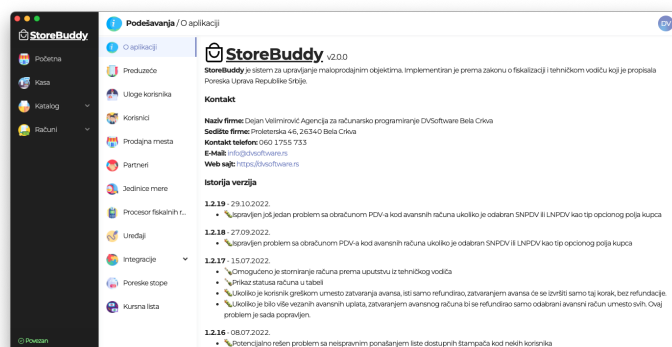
StoreBuddy

Početna

Kasa

Katalog

Računi

Povezan

Podešavanja / O aplikaciji

DV

O aplikaciji

Preduzeće

Uloge korisnika

Korisnici

Prodajna mesta

Partneri

Jedinice mere

Procesor fiskalnih r...

Uređaji

Integracije

Poreske stope

Kursna lista

StoreBuddy v2.0.0

StoreBuddy je sistem za upravljanje maloprodajnim objektima. Implementiran je prema zakonu o fiskalizaciji i tehničkom vodiču koji je propisala Poreska Uprava Republike Srbije.

Kontakt

Naziv firme: Dejan Velimirović Agencija za računarsko programiranje DVSoftware Bela Crkva
Sedište firme: Proleterska 46, 26340 Bela Crkva
Kontakt telefon: 060 1755 733
E-Mail: info@dvsoftware.rs
Web sajt: https://dvsoftware.rs

Istorija verzija

1.2.19 - 29.10.2022.
• Ispravljen još jedan problem sa obračunom PDV-a kod avansnih računa ukoliko je odabran SNPDV ili LNPDV kao tip opcionog polja kupca

1.2.18 - 27.09.2022.
• Ispravljen problem sa obračunom PDV-a kod avansnih računa ukoliko je odabran SNPDV ili LNPDV kao tip opcionog polja kupca

1.2.17 - 15.07.2022.
• Omogućeno je storniranje računa prema uputstvu iz tehničkog vodiča
• Prikaz statusa računa u tabeli
• Ukoliko je korisnik greškom umesto zatvaranja avansa, isti samo refundirao, zatvaranjem avansa će se izvršiti samo taj korak, bez refundacije.
• Ukoliko je bilo više vezanih avansnih uplata, zatvaranjem avansnog računa bi se refundiralo samo odabrani avansni račun umesto svih. Ovaj problem je sada popravljen.

1.2.16 - 08.07.2022.
• Potencijalno rešen problem sa neispravnim ponašanjem liste dostupnih štampača kod nekih korisnika